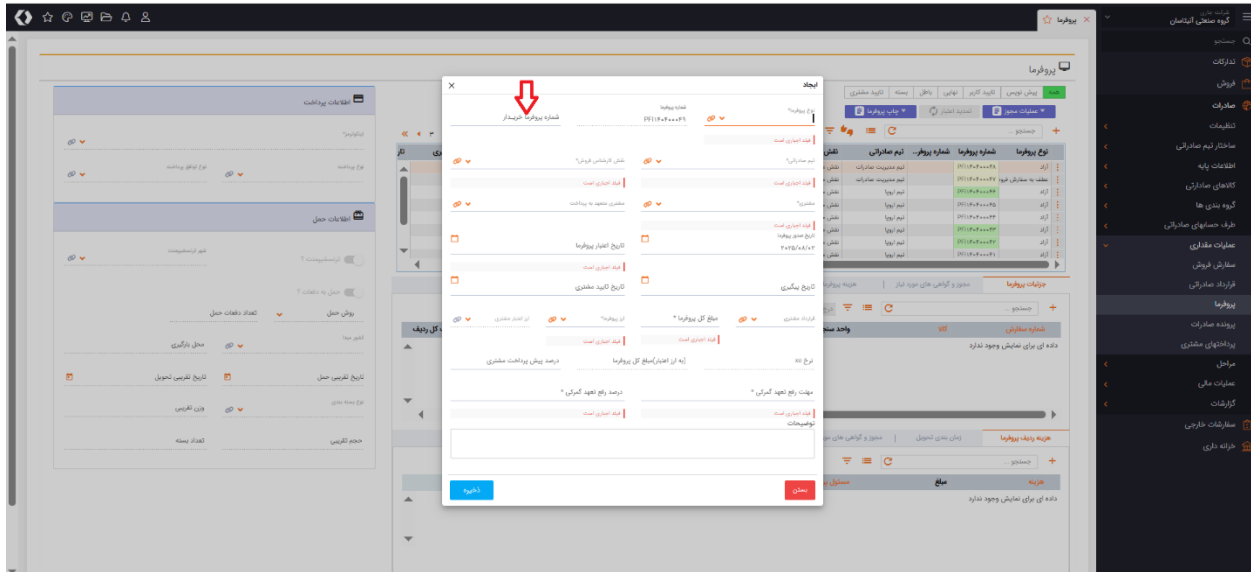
شرکت جاری
گروه صنعتی آلیداشان
جستجو
تدارکات
فروش
صادرات
تنظیمات
ساختار تیم صادراتی
اطلاعات پایه
کالاهای صادراتی
گروه بندی ها
طرف حسابهای صادراتی
عملیات مقداری
سفارش فروش
قرارداد صادراتی
پروفرما
پرونده صادرات
پرداختهای مشتری
مراحل
عملیات مالی
گزارشات
سفارشات خارجی
خزانه داری

پروفرما
پروفرما
همه | پیش نویس | تایید کارپر | نهایی | باطل | بسته | تایید مشتری
عملیات مجوز | چاپ پروفرما | تمدید اعتبار
جستجو
نوع پروفرما | شماره پروفرما | شماره پروفر... | تیم صادراتی | نقش
آزاد | (۲۱)۱۴۰۲۰۰۰۲۸ | تیم مدیریت صادرات
معطف به سفارش فرو | (۲۱)۱۴۰۲۰۰۰۲۷ | تیم مدیریت صادرات
آزاد | (۲۱)۱۴۰۲۰۰۰۲۶ | تیم اروپا
آزاد | (۲۱)۱۴۰۲۰۰۰۲۵ | تیم اروپا
آزاد | (۲۱)۱۴۰۲۰۰۰۲۴ | تیم اروپا
آزاد | (۲۱)۱۴۰۲۰۰۰۲۳ | تیم اروپا
آزاد | (۲۱)۱۴۰۲۰۰۰۲۲ | تیم اروپا
آزاد | (۲۱)۱۴۰۲۰۰۰۲۱ | تیم اروپا
جزئیات پروفرما | مجوز و گواهی های مورد نیاز | هزینه پروفرما
جستجو
شماره سفارش | کالا | واحد سنج | کل ردیف
داده ای برای نمایش وجود ندارد
هزینه ردیف پروفرما | زمان بندی تحویل | مجوز و گواهی های مو
جستجو
هزینه | مبلغ | مسئول
داده ای برای نمایش وجود ندارد

اطلاعات پرداخت
اینکوترم*
نوع پرداخت
نوع توافق پرداخت
اطلاعات حمل
شهر ترانسشیپمنت
ترانسشیپمنت ؟
حمل به دفعات ؟
روش حمل
تعداد دفعات حمل
محل بارگیری
کشور مبدا
تاریخ تقریبی حمل
تاریخ تقریبی تحویل
وزن تقریبی
نوع بسته بندی
حجم تقریبی
تعداد بسته

ایجاد
نوع پروفرما*
شماره پروفرما
(۲۱)۱۴۰۲۰۰۰۲۹
شماره پروفرما خریدار
فیلد اجباری است
تیم صادراتی*
نقش کارشناس فروش*
فیلد اجباری است
فیلد اجباری است
مشتری*
مشتری متعهد به پرداخت
فیلد اجباری است
تاریخ صدور پروفرما
۲۰۲۵/۰۸/۰۲
تاریخ اعتبار پروفرما
فیلد اجباری است
تاریخ پیگیری
تاریخ تایید مشتری
قرارداد مشتری
مبلغ کل پروفرما *
ارز پرداخت*
ارز اعتبار مشتری
فیلد اجباری است
فیلد اجباری است
نرخ ارز
(به ارز اعتبار)مبلغ کل پروفرما
درصد پیش پرداخت مشتری
مهلت رفع تعهد گمرکی *
درصد رفع تعهد گمرکی *
فیلد اجباری است
فیلد اجباری است
توضیحات
ذخیره
بستن